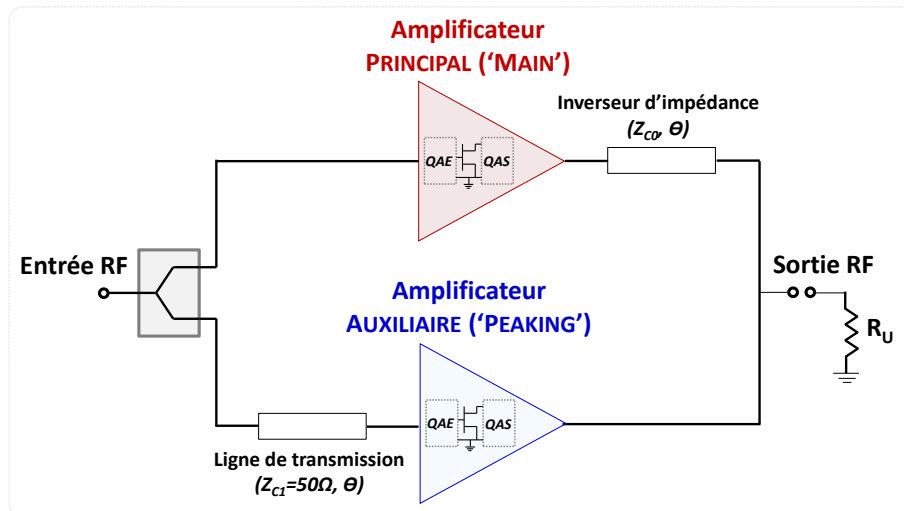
Amplificateur
PRINCIPAL ('MAIN')

Inverseur d'impédance
$(Z_{C0}, \Theta)$

QAE
QAS

Entrée RF

Sortie RF

$R_U$

Amplificateur
AUXILIAIRE ('PEAKING')

QAE
QAS

Ligne de transmission
$(Z_{C1}=50\Omega, \Theta)$